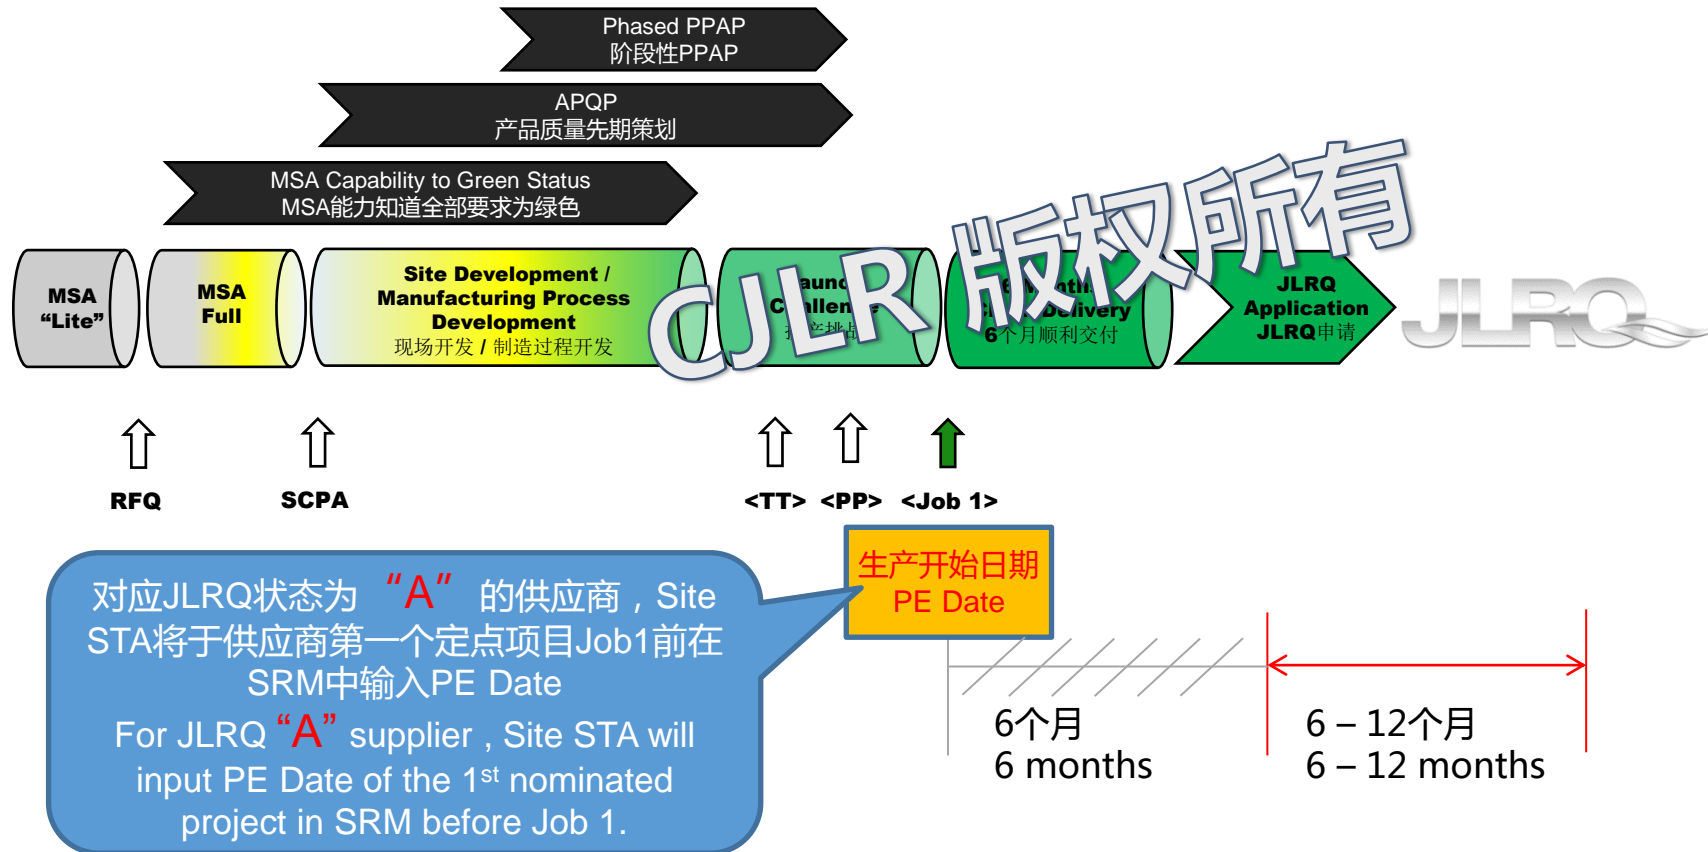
Phased PPAP
阶段性PPAP

APQP
产品质量先期策划

MSA Capability to Green Status
MSA能力知道全部要求为绿色

MSA "Lite"

MSA Full

Site Development / Manufacturing Process Development
现场开发 / 制造过程开发

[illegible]aunc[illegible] C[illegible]llen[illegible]
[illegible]

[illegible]nth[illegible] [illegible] Delivery
6个月顺利交付

JLRQ Application
JLRQ申请

CJLR版权所有

JLRQ

RFQ

SCPA

<TT>

<PP>

<Job 1>

生产开始日期
PE Date

对应JLRQ状态为 "A" 的供应商，Site STA将于供应商第一个定点项目Job1前在SRM中输入PE Date

For JLRQ "A" supplier , Site STA will input PE Date of the 1$^{st}$ nominated project in SRM before Job 1.

6个月
6 months

6 – 12个月
6 – 12 months